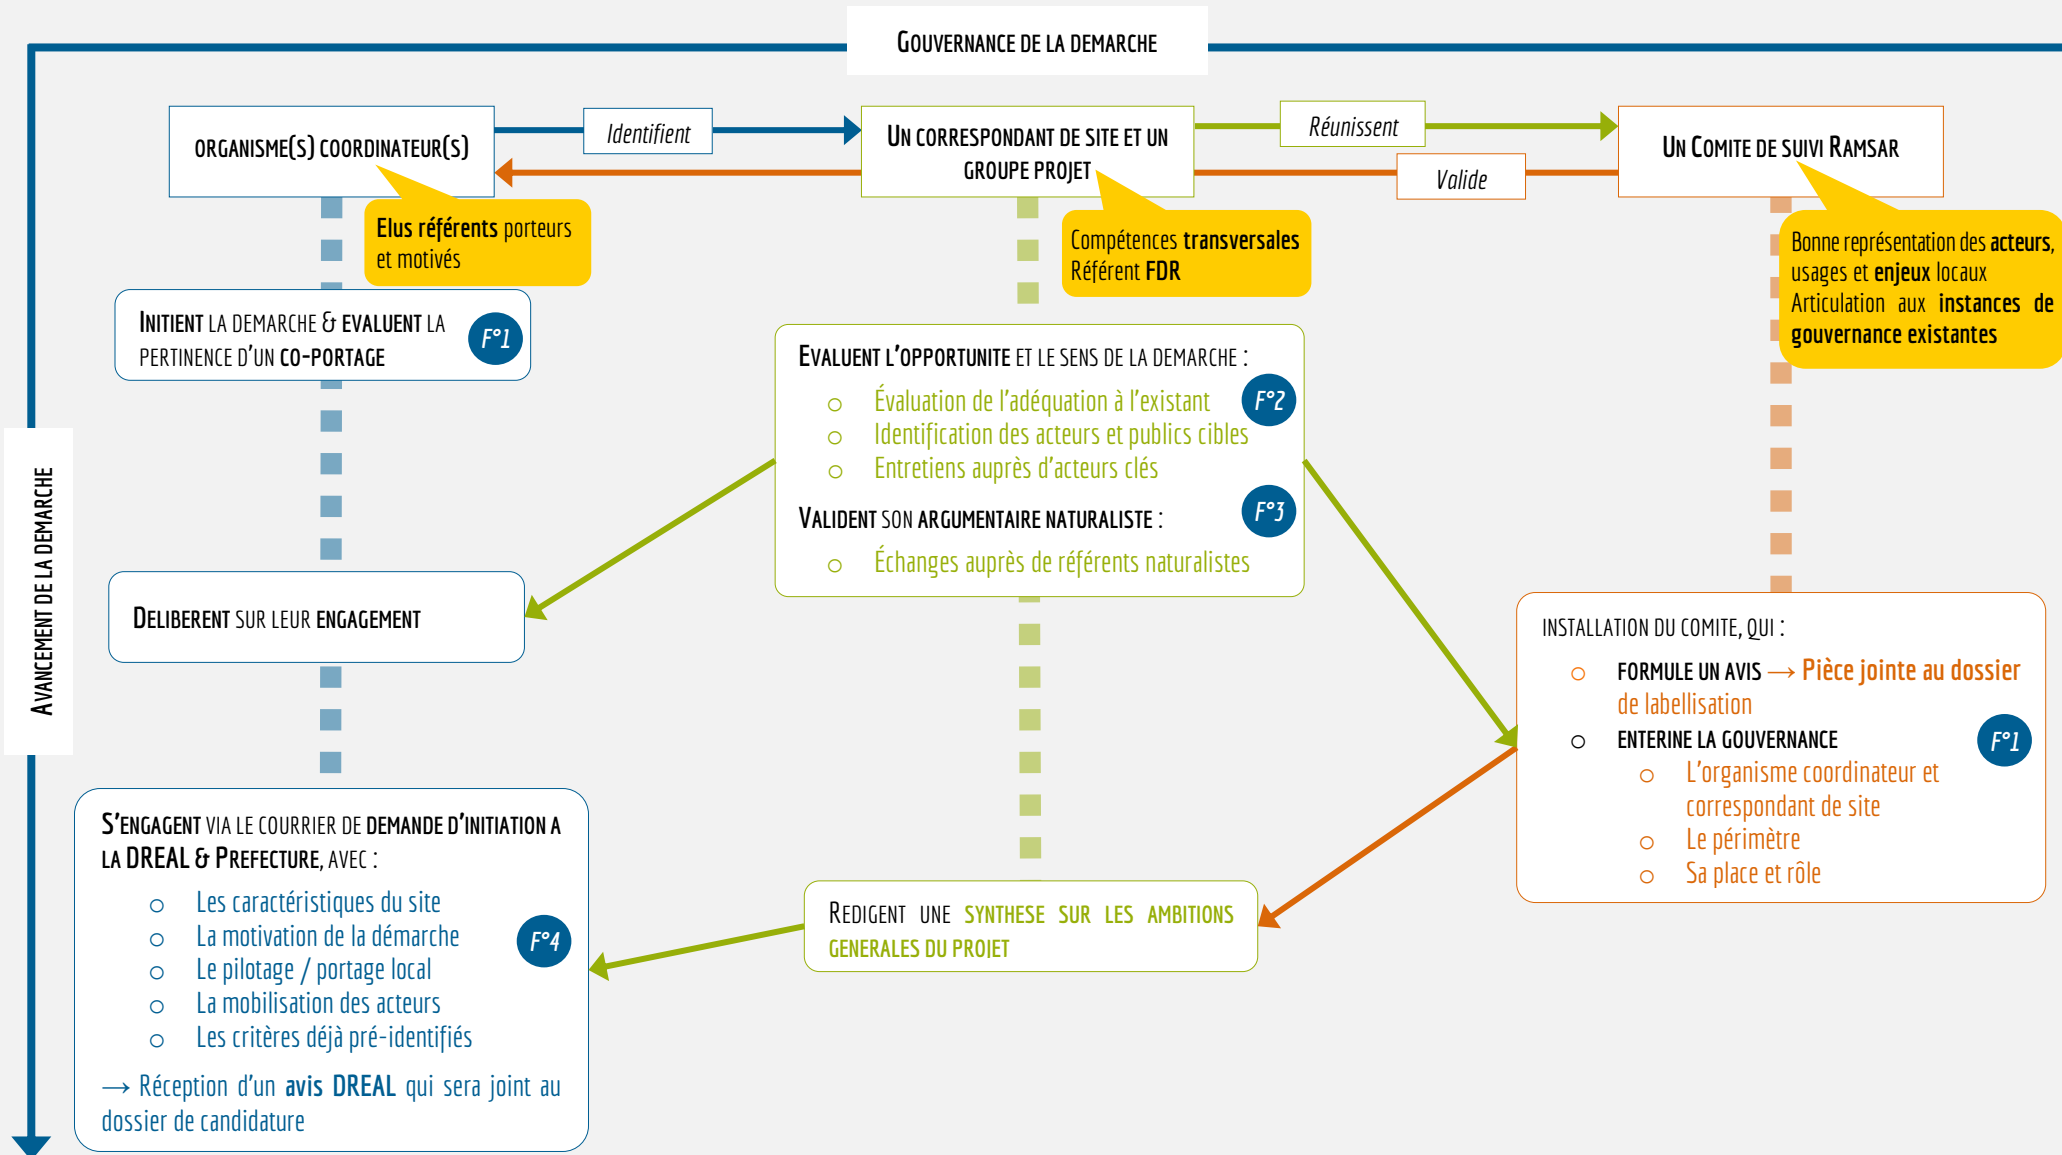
GOUVERNANCE DE LA DEMARCHE

ORGANISME(S) COORDINATEUR(S)

Identifient

UN CORRESPONDANT DE SITE ET UN GROUPE PROJET

Réunissent

Valide

UN COMITE DE SUIVI RAMSAR

Elus référents porteurs et motivés

Compétences transversales
Référent FDR

Bonne représentation des acteurs, usages et enjeux locaux
Articulation aux instances de gouvernance existantes

INITIENT LA DEMARCHE & EVALUENT LA PERTINENCE D'UN CO-PORTAGE

F°1

EVALUENT L'OPPORTUNITE ET LE SENS DE LA DEMARCHE :
○ Évaluation de l'adéquation à l'existant
○ Identification des acteurs et publics cibles
○ Entretiens auprès d'acteurs clés

F°2

VALIDENT SON ARGUMENTAIRE NATURALISTE :
○ Échanges auprès de référents naturalistes

F°3

AVANCEMENT DE LA DEMARCHE

DELIBERENT SUR LEUR ENGAGEMENT

INSTALLATION DU COMITE, QUI :
○ FORMULE UN AVIS ⟶ Pièce jointe au dossier de labellisation
○ ENTERINE LA GOUVERNANCE
○ L'organisme coordinateur et correspondant de site
○ Le périmètre
○ Sa place et rôle

F°1

S'ENGAGENT VIA LE COURRIER DE DEMANDE D'INITIATION A LA DREAL & PREFECTURE, AVEC :
○ Les caractéristiques du site
○ La motivation de la démarche
○ Le pilotage / portage local
○ La mobilisation des acteurs
○ Les critères déjà pré-identifiés

F°4

⟶ Réception d'un avis DREAL qui sera joint au dossier de candidature

REDIGENT UNE SYNTHESE SUR LES AMBITIONS GENERALES DU PROJET